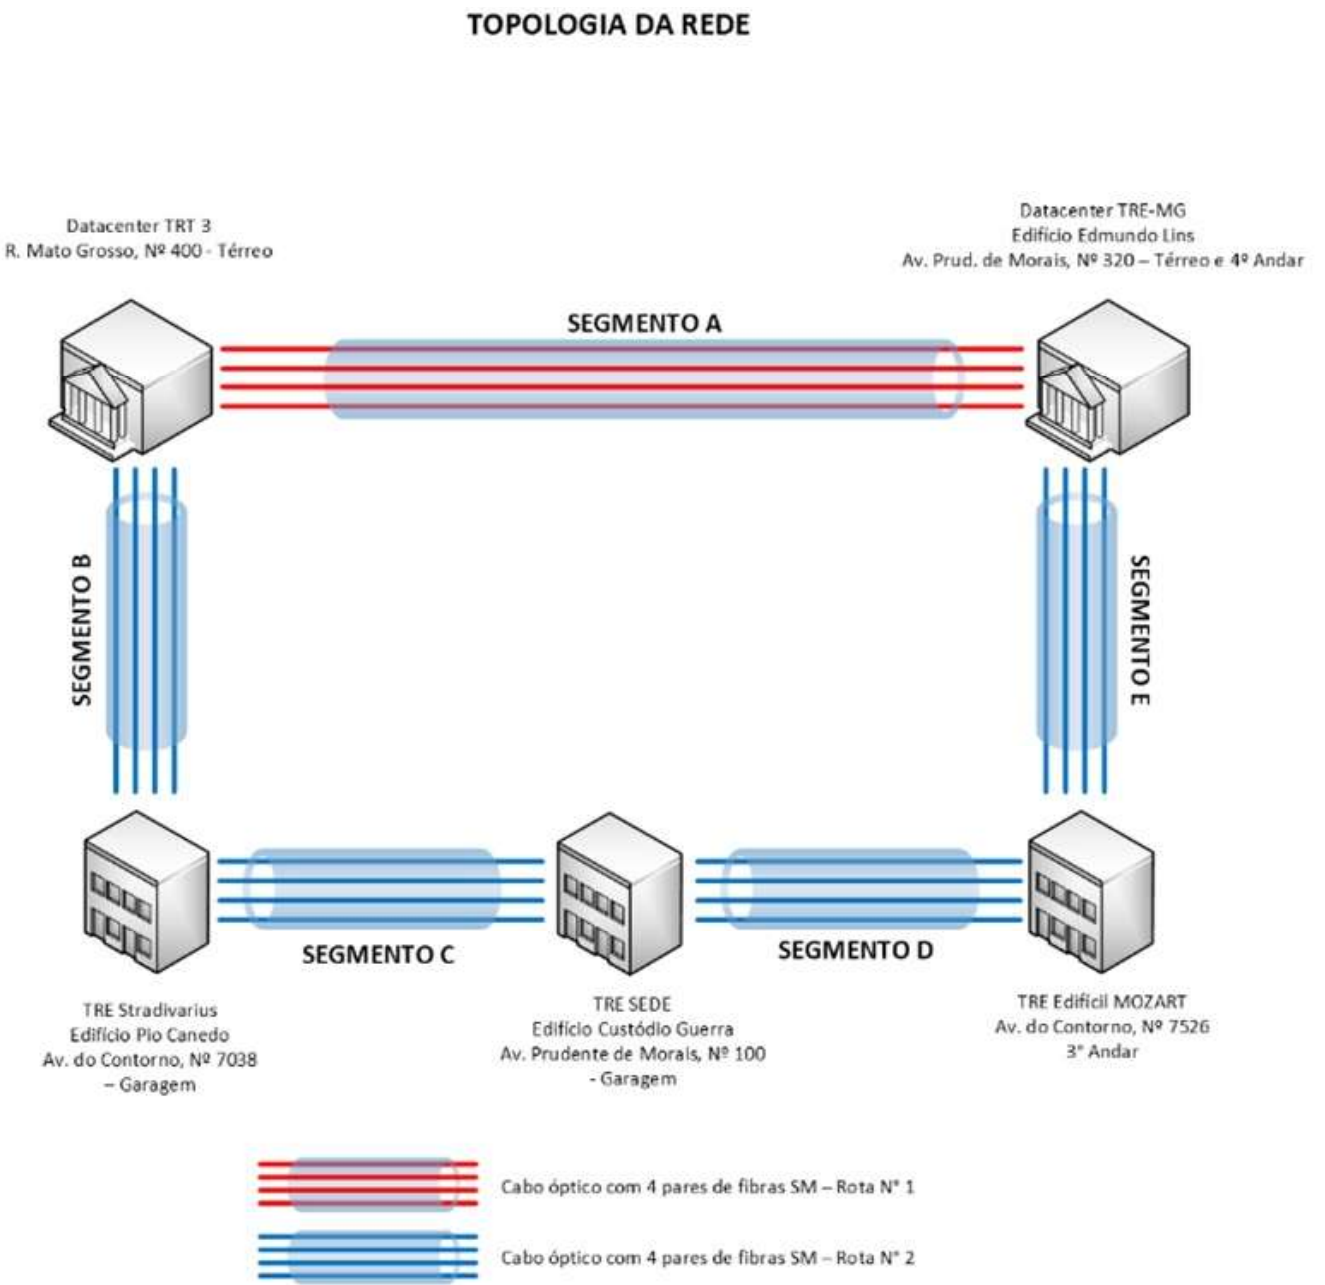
TOPOLOGIA DA REDE

Datacenter TRT 3
R. Mato Grosso, Nº 400 - Térreo

Datacenter TRE-MG
Edifício Edmundo Lins
Av. Prud. de Morais, Nº 320 – Térreo e 4º Andar

SEGMENTO A

SEGMENTO B

SEGMENTO E

SEGMENTO C

SEGMENTO D

TRE Stradivarius
Edifício Pio Canedo
Av. do Contorno, Nº 7038
– Garagem

TRE SEDE
Edifício Custódio Guerra
Av. Prudente de Morais, Nº 100
- Garagem

TRE Edifícil MOZART
Av. do Contorno, Nº 7526
3° Andar

Cabo óptico com 4 pares de fibras SM – Rota N° 1

Cabo óptico com 4 pares de fibras SM – Rota N° 2